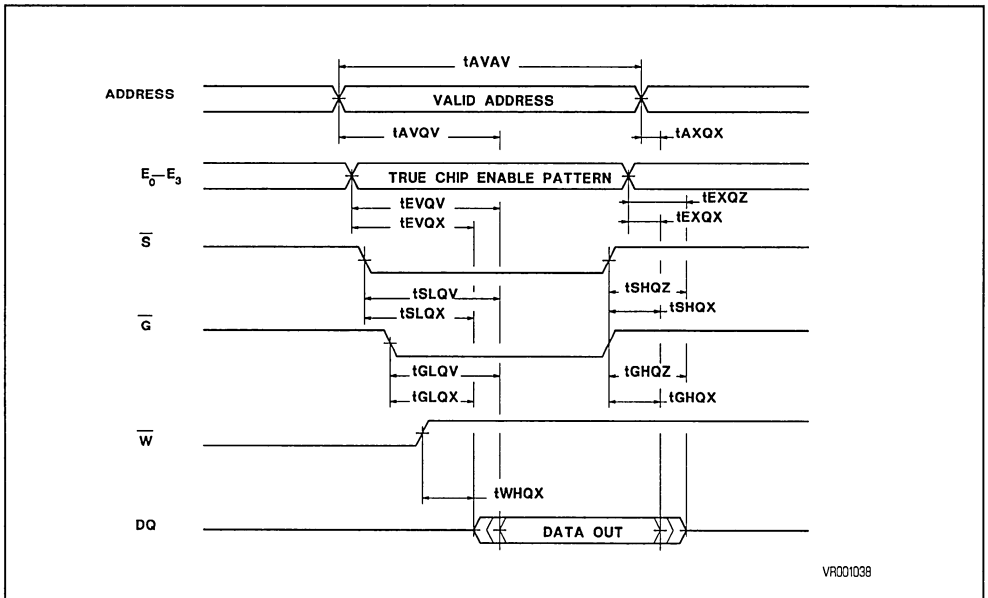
tAVAV

ADDRESS

VALID ADDRESS

tAVQV

tAXQX

$E_0$—$E_3$

TRUE CHIP ENABLE PATTERN

tEXQZ

tEVQV

tEXQX

tEVQX

$\overline{S}$

tSLQV

tSHQZ

tSHQX

tSLQX

$\overline{G}$

tGLQV

tGHQZ

tGLQX

tGHQX

$\overline{W}$

tWHQX

DQ

DATA OUT

VR001038